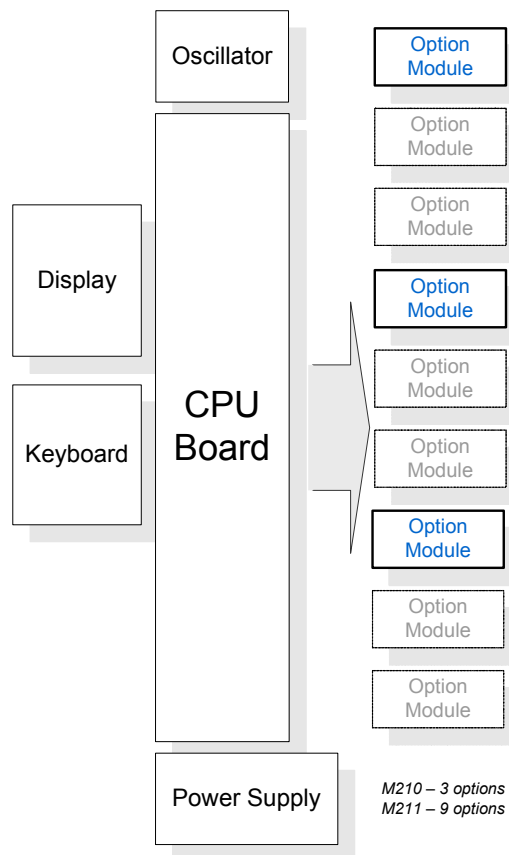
Oscillator

Display

Keyboard

CPU Board

Power Supply

Option Module

Option Module

Option Module

Option Module

Option Module

Option Module

Option Module

Option Module

Option Module

M210 – 3 options
M211 – 9 options